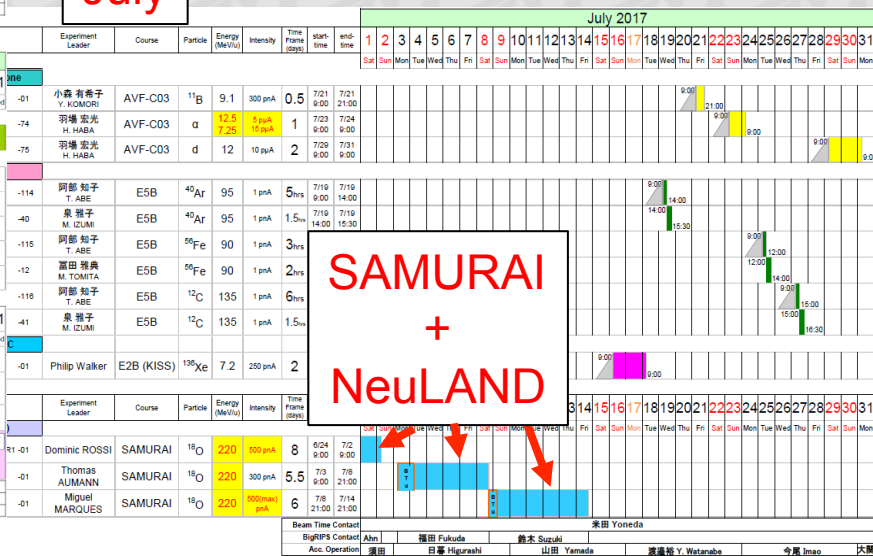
July

July 2017

| | Experiment Leader | Course | Particle | Energy (MeV/u) | Intensity | Time Frame (days) | start-time | end-time |
|---|---|---|---|---|---|---|---|---|
| one | | | | | | | | |
| -01 | 小森 有希子 Y. KOMORI | AVF-C03 | $^{11}B$ | 9.1 | 300 pnA | 0.5 | 7/21 9:00 | 7/21 21:00 |
| -74 | 羽場 宏光 H. HABA | AVF-C03 | α | 12.5 7.25 | 5 pμA 15 pμA | 1 | 7/23 9:00 | 7/24 9:00 |
| -75 | 羽場 宏光 H. HABA | AVF-C03 | d | 12 | 10 pμA | 2 | 7/29 9:00 | 7/31 9:00 |
| -114 | 阿部 知子 T. ABE | E5B | $^{40}Ar$ | 95 | 1 pnA | 5hrs | 7/19 9:00 | 7/19 14:00 |
| -40 | 泉 雅子 M. IZUMI | E5B | $^{40}Ar$ | 95 | 1 pnA | 1.5hrs | 7/19 14:00 | 7/19 15:30 |
| -115 | 阿部 知子 T. ABE | E5B | $^{56}Fe$ | 90 | 1 pnA | 3hrs | | |
| -12 | 冨田 雅典 M. TOMITA | E5B | $^{56}Fe$ | 90 | 1 pnA | 2hrs | | |
| -116 | 阿部 知子 T. ABE | E5B | $^{12}C$ | 135 | 1 pnA | 6hrs | | |
| -41 | 泉 雅子 M. IZUMI | E5B | $^{12}C$ | 135 | 1 pnA | 1.5hrs | | |
| -01 | Philip Walker | E2B (KISS) | $^{136}Xe$ | 7.2 | 250 pnA | 2 | | |

1 2 3 4 5 6 7 8 9 10 11 12 13 14 15 16 17 18 19 20 21 22 23 24 25 26 27 28 29 30 31
Sat Sun Mon Tue Wed Thu Fri Sat Sun Mon Tue Wed Thu Fri Sat Sun Mon Tue Wed Thu Fri Sat Sun Mon Tue Wed Thu Fri Sat Sun Mon

9:00 21:00 9:00 9:00 9:00 9:00 9:00 14:00 14:00 15:30 9:00 12:00 12:00 14:00 9:00 15:00 15:00 16:30 9:00 9:00

SAMURAI + NeuLAND

| | Experiment Leader | Course | Particle | Energy (MeV/u) | Intensity | Time Frame (days) | start-time | end-time |
|---|---|---|---|---|---|---|---|---|
| R1 -01 | Dominic ROSSI | SAMURAI | $^{18}O$ | 220 | 500 pnA | 8 | 6/24 9:00 | 7/2 9:00 |
| -01 | Thomas AUMANN | SAMURAI | $^{18}O$ | 220 | 300 pnA | 5.5 | 7/3 9:00 | 7/8 21:00 |
| -01 | Miguel MARQUES | SAMURAI | $^{18}O$ | 220 | 500(max) pnA | 6 | 7/8 21:00 | 7/14 21:00 |

14 15 16 17 18 19 20 21 22 23 24 25 26 27 28 29 30 31
Fri Sat Sun Mon Tue Wed Thu Fri Sat Sun Mon Tue Wed Thu Fri Sat Sun Mon

Beam Time Contact: 米田 Yoneda
BigRIPS Contact: Ahn 福田 Fukuda 鈴木 Suzuki
Acc. Operation: 須田 日暮 Higurashi 山田 Yamada 渡邉裕 Y. Watanabe 今尾 Imao 大關